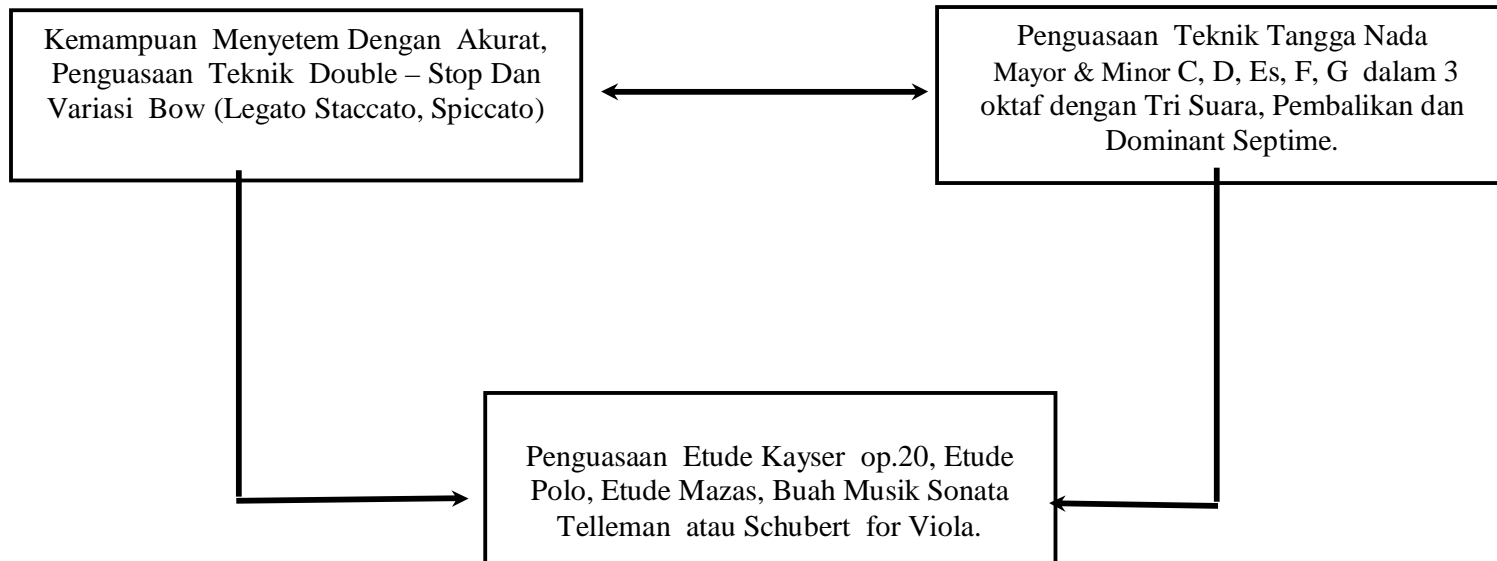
Kemampuan Menyetem Dengan Akurat, Penguasaan Teknik Double – Stop Dan Variasi Bow (Legato Staccato, Spiccato)

Penguasaan Teknik Tangga Nada Mayor & Minor C, D, Es, F, G dalam 3 oktaf dengan Tri Suara, Pembalikan dan Dominant Septime.

Penguasaan Etude Kayser op.20, Etude Polo, Etude Mazas, Buah Musik Sonata Telleman atau Schubert for Viola.